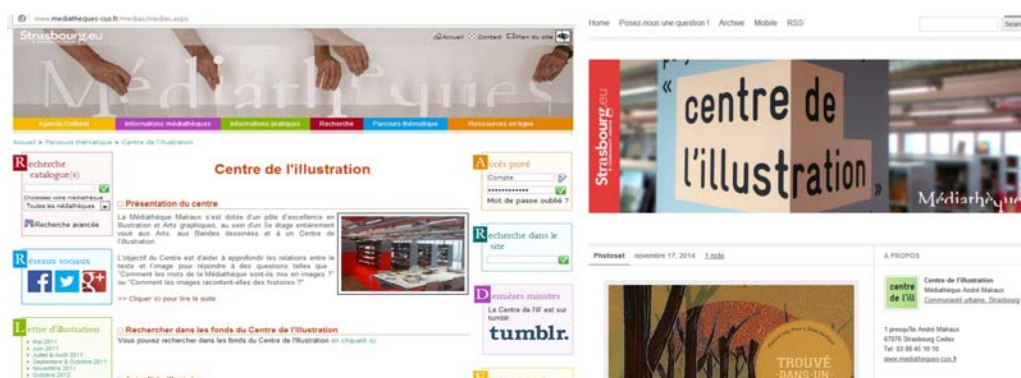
www.mediatheques-cus.fr/medias/medias.aspx

Strasbourg.eu

Accueil Contact Plan du site

Médiathèques

Agenda Culturel | Informations médiathèques | Informations pratiques | Recherche | Parcours thématique | Ressources en ligne

Accueil > Parcours thématique > Centre de l'illustration

Recherche catalogue(s)

Choisissez votre médiathèque
Toutes les médiathèques

Recherche avancée

Réseaux sociaux

Lettre d'illustration
Mai 2011
Juin 2011
Juillet & Août 2011
Septembre & Octobre 2011
Novembre 2011
Octobre 2012

Centre de l'illustration

Présentation du centre

La Médiathèque Malraux s'est dotée d'un pôle d'excellence en Illustration et Arts graphiques, au sein duquel se trouve un étage entièrement voué aux Arts, aux Bandes dessinées et à un Centre de l'illustration.

L'objectif du Centre est d'aider à approfondir les relations entre le texte et l'image pour répondre à des questions telles que "Comment les mots de la Médiathèque sont-ils mis en images ?" ou "Comment les images racontent-elles des histoires ?"

>> Cliquer ici pour lire la suite

Rechercher dans les fonds du Centre de l'Illustration

Vous pouvez rechercher dans les fonds du Centre de l'Illustration en cliquant ici

Accès privé
Compte
Mot de passe oublié ?

Recherche dans le site

Dernières minutes
Le Centre de l'ill' est sur tumblr
tumblr.

Home Posez-nous une question ! Archive Mobile RSS

Search

Strasbourg.eu

« centre de l'illustration »

Médiathèque

Photoset novembre 17, 2014 1 note

TROUVÉ DANS UN

A PROPOS

centre de l'ill
Centre de l'illustration
Médiathèque André Malraux
Communauté urbaine, Strasbourg

1 presqu'île André Malraux
67076 Strasbourg Cedex
Tel: 03 88 45 10 10
www.mediatheques-cus.fr